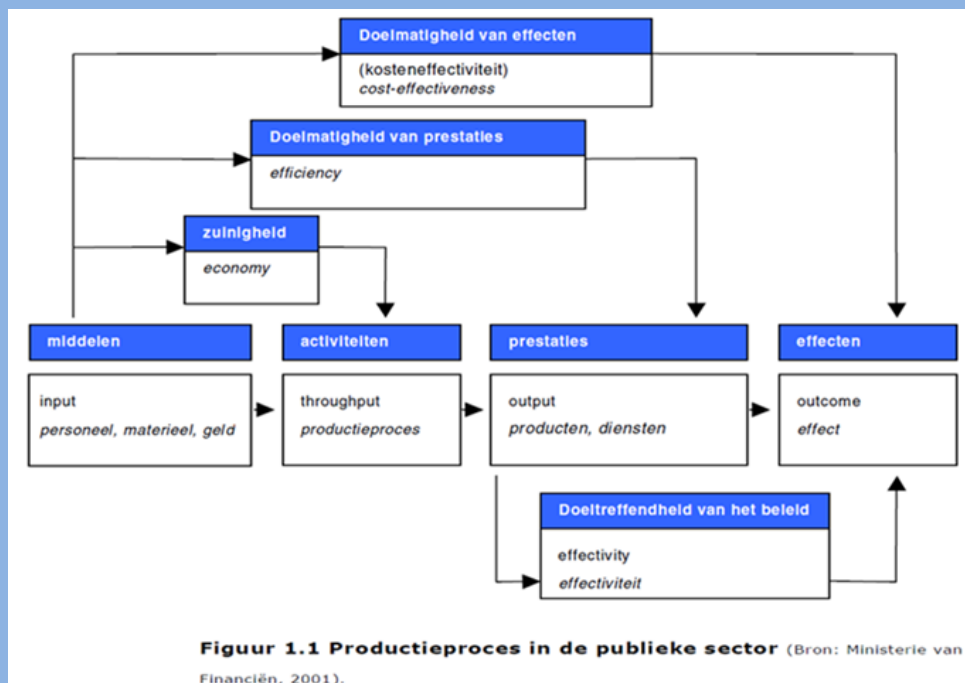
Doelmatigheid van effecten

(kosteneffectiviteit)
*cost-effectiveness*

Doelmatigheid van prestaties

*efficiency*

zuinigheid

*economy*

middelen

input
*personeel, materieel, geld*

activiteiten

throughput
*productieproces*

prestaties

output
*producten, diensten*

effecten

outcome
*effect*

Doeltreffendheid van het beleid

effectivity
*effectiviteit*

**Figuur 1.1 Productieproces in de publieke sector** (Bron: Ministerie van Financiën, 2001).